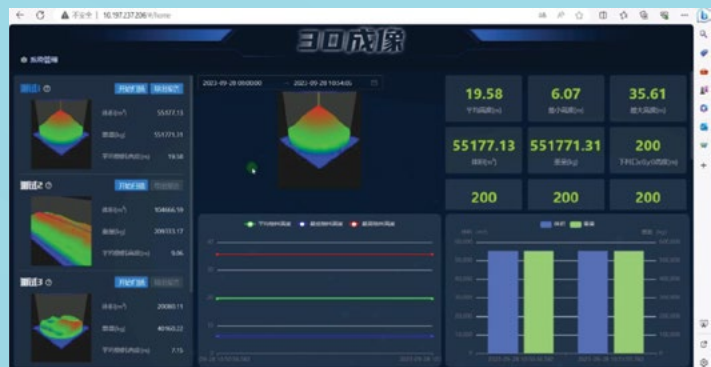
不安全 | 10.197.237.206/#/home

3D成像

东南圆场

测试1

开始扫描

体积(m³) 55177.13

重量(kg) 551771.31

平均物料高度(m) 19.58

测试2

开始扫描

体积(m³) 104666.59

重量(kg) 206133.17

平均物料高度(m) 9.06

测试3

开始扫描

体积(m³) 20080.11

重量(kg) 40160.22

平均物料高度(m) 7.15

2023-09-28 00:00:00 → 2023-09-28 10:04:05

19.58
平均高度(m)

6.07
最小高度(m)

35.61
最大高度(m)

55177.13
体积(m³)

551771.31
重量(kg)

200
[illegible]

200

200

200

平均物料高度 最低物料高度 最高物料高度

体积 重量